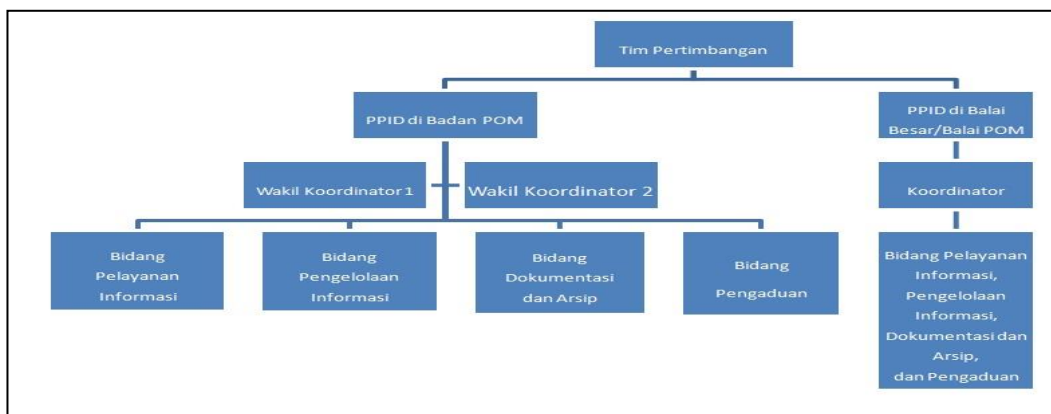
Tim Pertimbangan

PPID di Badan POM

PPID di Balai Besar/Balai POM

Wakil Koordinator 1

Wakil Koordinator 2

Koordinator

Bidang Pelayanan Informasi

Bidang Pengelolaan Informasi

Bidang Dokumentasi dan Arsip

Bidang Pengaduan

Bidang Pelayanan Informasi, Pengelolaan Informasi, Dokumentasi dan Arsip, dan Pengaduan